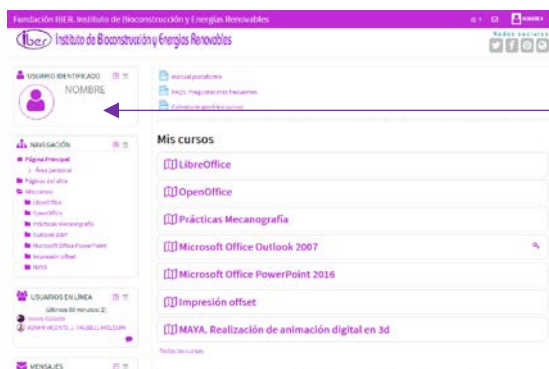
Fundación IBER. Instituto de Bioconstrucción y Energías Renovables

iber Instituto de Bioconstrucción y Energías Renovables

Redes sociales

USUARIO IDENTIFICADO

NOMBRE

Manual plataforma
FAQS. Preguntas más frecuentes
Calendario genérico cursos

NAVEGACIÓN

Página Principal
Área personal
Páginas del sitio
Mis cursos
LibreOffice
OpenOffice
Prácticas Mecanografía
Outlook 2007
Microsoft Office PowerPoint
Impresión offset
MAYA

Mis cursos

LibreOffice

OpenOffice

Prácticas Mecanografía

Microsoft Office Outlook 2007

Microsoft Office PowerPoint 2016

Impresión offset

MAYA. Realización de animación digital en 3d

Todos los cursos

USUARIOS EN LÍNEA

(últimos 60 minutos: 2)
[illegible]
ADMIN VICENTE J. FAUBELL MOLDURI

MENSAJES